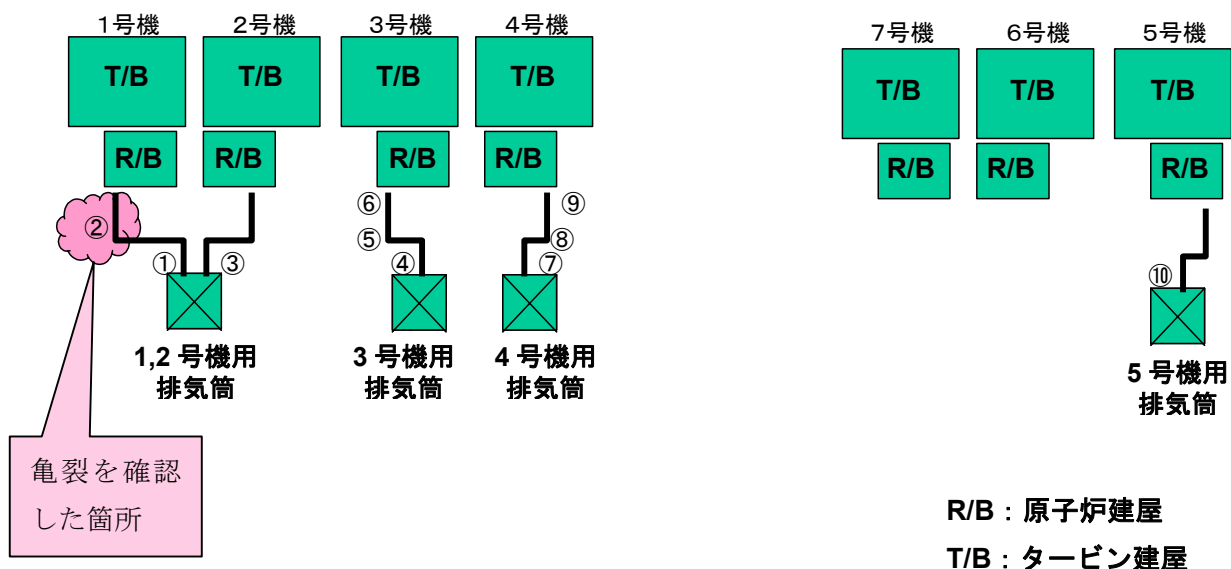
1号機 2号機 3号機 4号機

T/B T/B T/B T/B

R/B R/B R/B R/B

②

① ③ ⑥ ⑤ ④ ⑨ ⑧ ⑦

1,2 号機用 排気筒

3 号機用 排気筒

4 号機用 排気筒

亀裂を確認した箇所

7号機 6号機 5号機

T/B T/B T/B

R/B R/B R/B

⑩

5 号機用 排気筒

R/B：原子炉建屋

T/B：タービン建屋